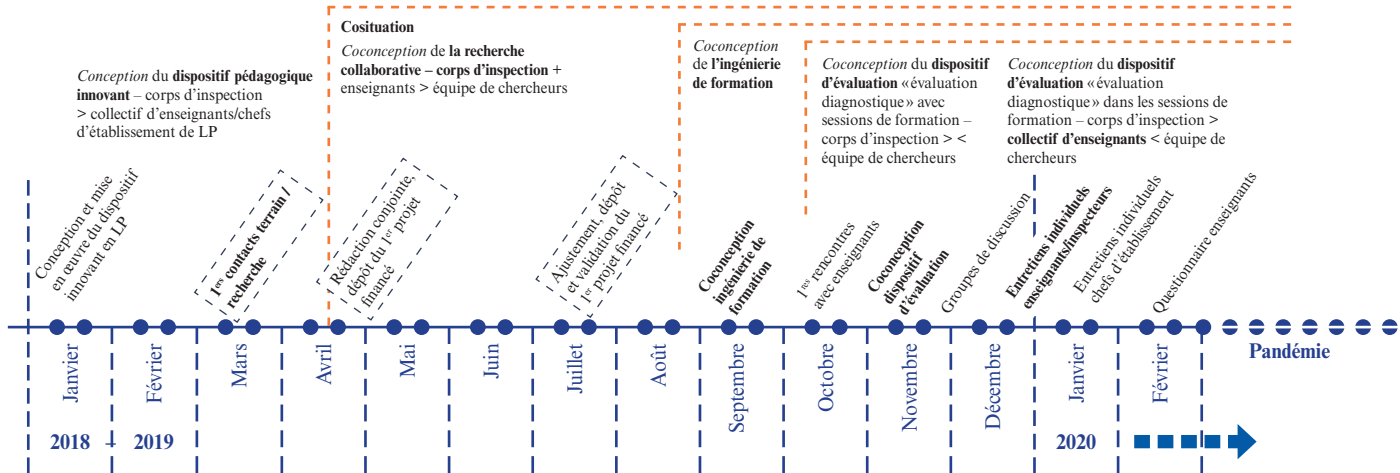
Cosituation

*Coconception* de **la recherche collaborative – corps d'inspection** + enseignants > équipe de chercheurs

*Conception* du **dispositif pédagogique innovant** – corps d'inspection > collectif d'enseignants/chefs d'établissement de LP

*Coconception* de **l'ingénierie de formation**

*Coconception* du **dispositif d'évaluation** «évaluation diagnostique» avec sessions de formation – corps d'inspection > < équipe de chercheurs

*Coconception* du **dispositif d'évaluation** «évaluation diagnostique» dans les sessions de formation – corps d'inspection > **collectif d'enseignants** < équipe de chercheurs

Conception et mise en œuvre du dispositif innovant en LP

**1<sup>ers</sup> contacts terrain / recherche**

Rédaction conjointe, dépôt du 1<sup>er</sup> projet financé

Ajustement, dépôt et validation du 1<sup>er</sup> projet financé

**Coconception ingénierie de formation**

1<sup>res</sup> rencontres avec enseignants

**Coconception dispositif d'évaluation**

Groupes de discussion

**Entretiens individuels enseignants/inspecteurs**

Entretiens individuels chefs d'établissement

Questionnaire enseignants

Janvier
Février
Mars
Avril
Mai
Juin
Juillet
Août
Septembre
Octobre
Novembre
Décembre
Janvier
Février

Pandémie

2018
2019
2020